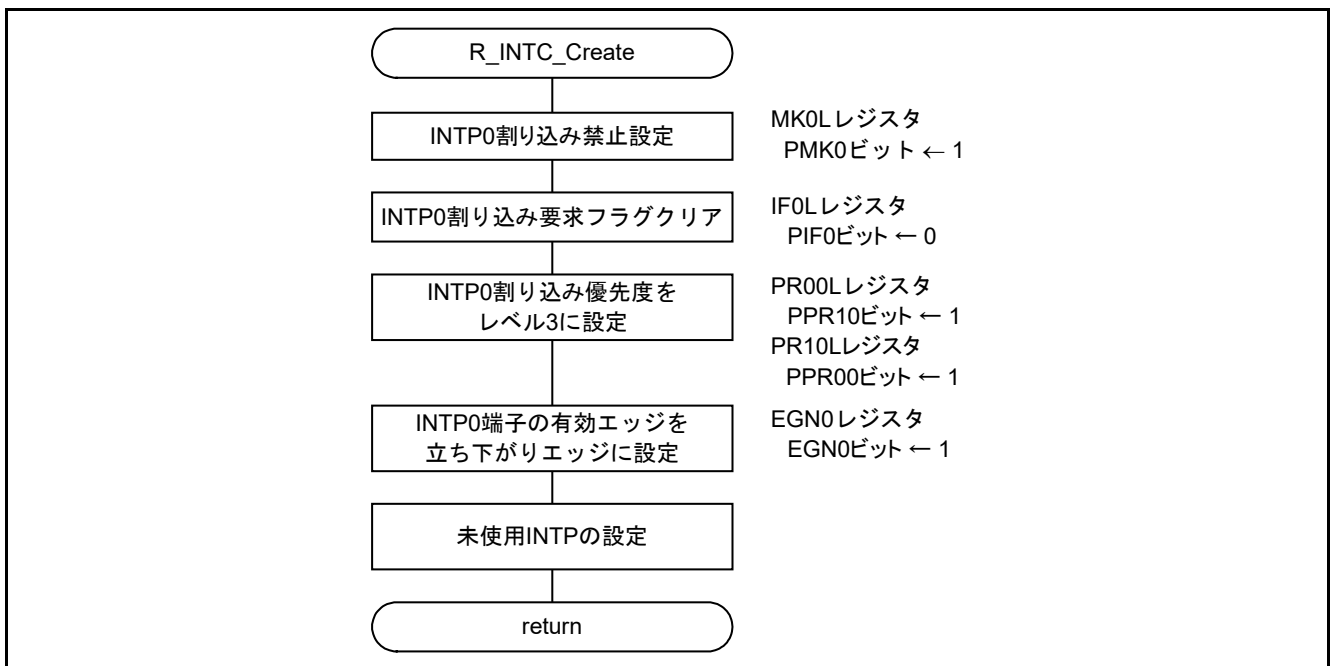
R_INTC_Create

INTP0割り込み禁止設定

MK0Lレジスタ
PMK0ビット ← 1

INTP0割り込み要求フラグクリア

IF0Lレジスタ
PIF0ビット ← 0

INTP0割り込み優先度をレベル3に設定

PR00Lレジスタ
PPR10ビット ← 1
PR10Lレジスタ
PPR00ビット ← 1

INTP0端子の有効エッジを立ち下がりエッジに設定

EGN0レジスタ
EGN0ビット ← 1

未使用INTPの設定

return